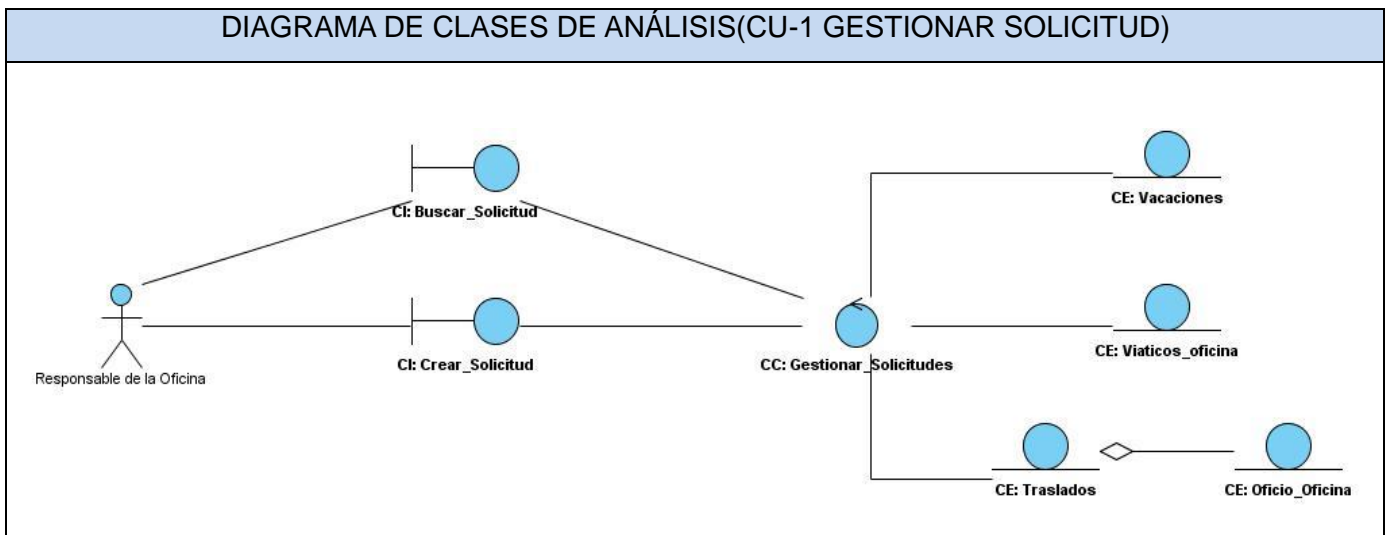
DIAGRAMA DE CLASES DE ANÁLISIS(CU-1 GESTIONAR SOLICITUD)

CI: Buscar_Solicitud

CE: Vacaciones

Responsable de la Oficina

CI: Crear_Solicitud

CC: Gestionar_Solicitudes

CE: Viaticos_oficina

CE: Traslados

CE: Oficio_Oficina